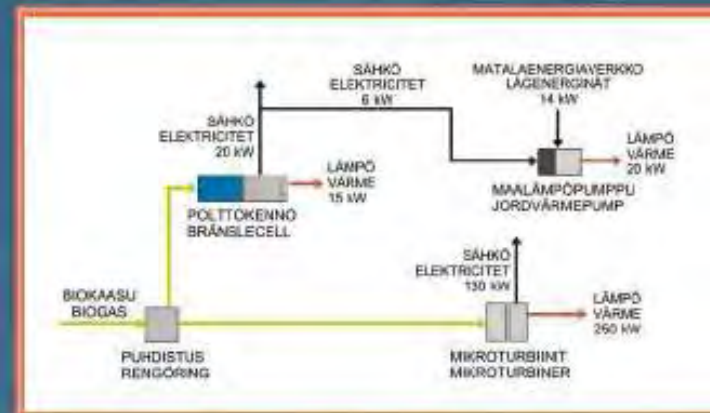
SÄHKÖ
ELEKTRICITET
6 kW

MATALAENERGIAVERKKO
LÅGENERGINÄT
14 kW

SÄHKÖ
ELEKTRICITET
20 kW

LÄMPÖ
VÄRME
20 kW

LÄMPÖ
VÄRME
15 kW

MAALÄMPÖPUMPPU
JORDVÄRMEPUMP

POLTTOKENNO
BRÄNSLECELL

SÄHKÖ
ELEKTRICITET
130 kW

BIOKAASU
BIOGAS

LÄMPÖ
VÄRME
260 kW

PUHDISTUS
RENGÖRING

MIKROTURBIINIT
MIKROTURBINER